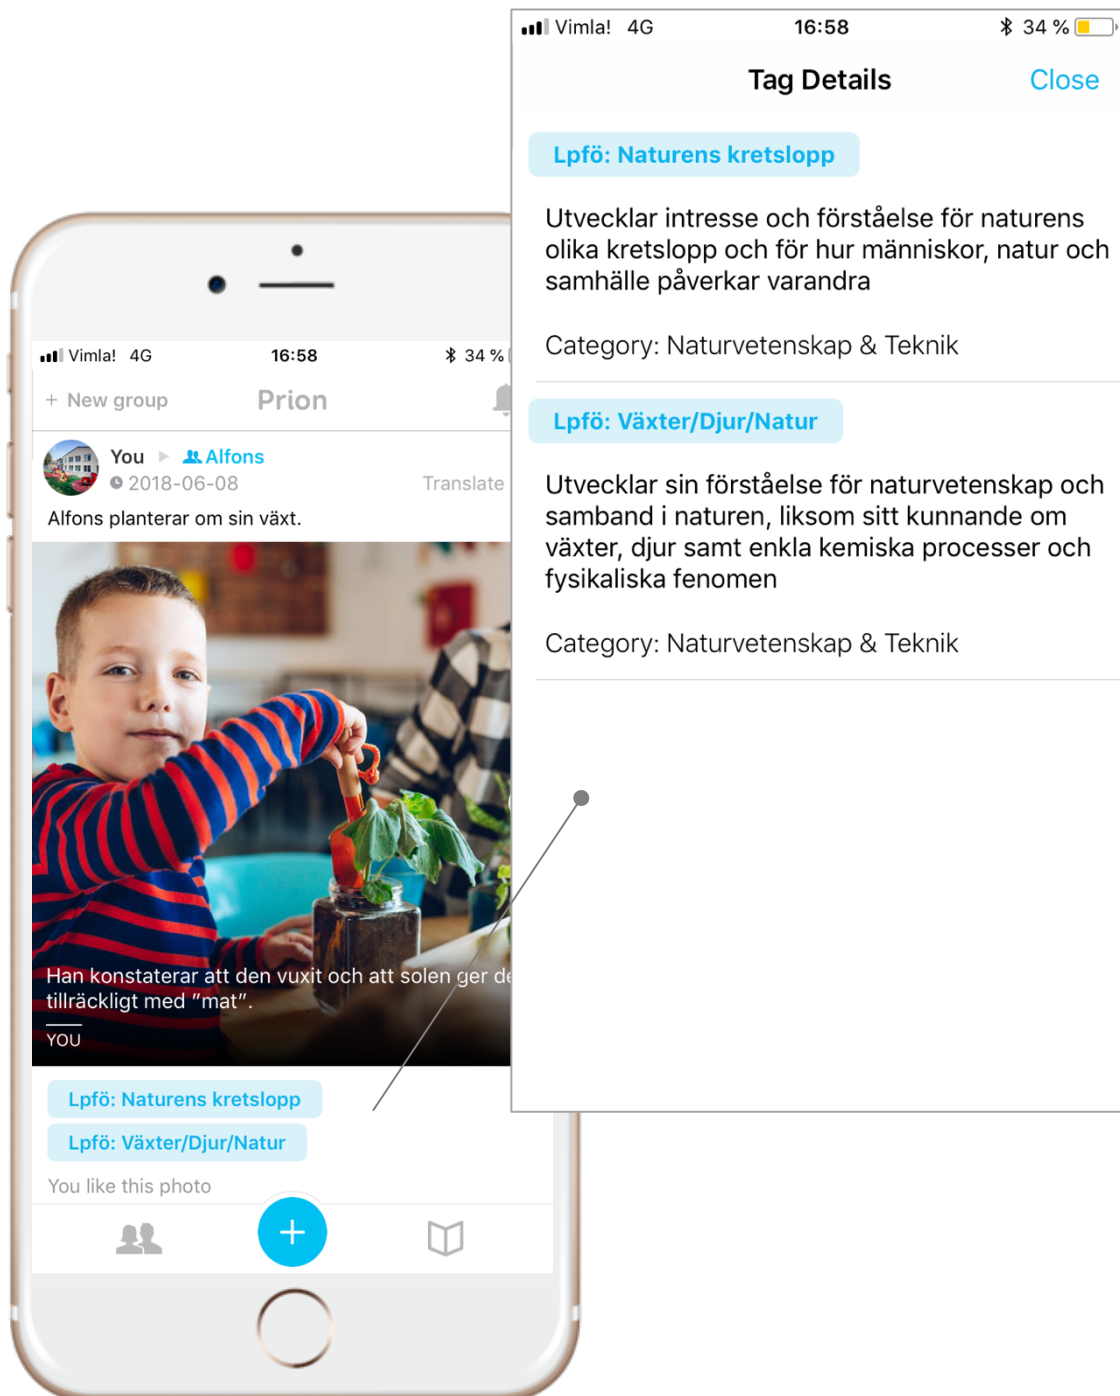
Vimla! 4G 16:58 34 %

Tag Details Close

Lpfö: Naturens kretslopp

Utvecklar intresse och förståelse för naturens olika kretslopp och för hur människor, natur och samhälle påverkar varandra

Category: Naturvetenskap & Teknik

Lpfö: Växter/Djur/Natur

Utvecklar sin förståelse för naturvetenskap och samband i naturen, liksom sitt kunnande om växter, djur samt enkla kemiska processer och fysikaliska fenomen

Category: Naturvetenskap & Teknik

Vimla! 4G 16:58 34 %

+ New group Prion

You Alfons
2018-06-08 Translate

Alfons planterar om sin växt.

Han konstaterar att den vuxit och att solen ger d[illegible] tillräckligt med "mat".

YOU

Lpfö: Naturens kretslopp

Lpfö: Växter/Djur/Natur

You like this photo

+